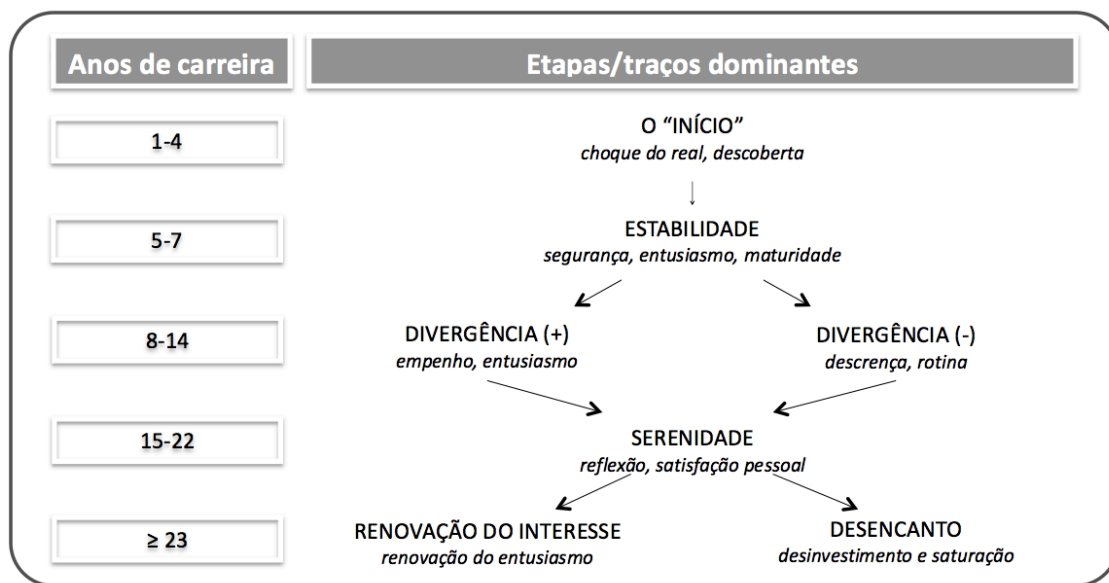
Anos de carreira

Etapas/traços dominantes

1-4

O "INÍCIO"
choque do real, descoberta

5-7

ESTABILIDADE
segurança, entusiasmo, maturidade

8-14

DIVERGÊNCIA (+)
empenho, entusiasmo

DIVERGÊNCIA (-)
descrença, rotina

15-22

SERENIDADE
reflexão, satisfação pessoal

$\geq$ 23

RENOVAÇÃO DO INTERESSE
renovação do entusiasmo

DESENCANTO
desinvestimento e saturação